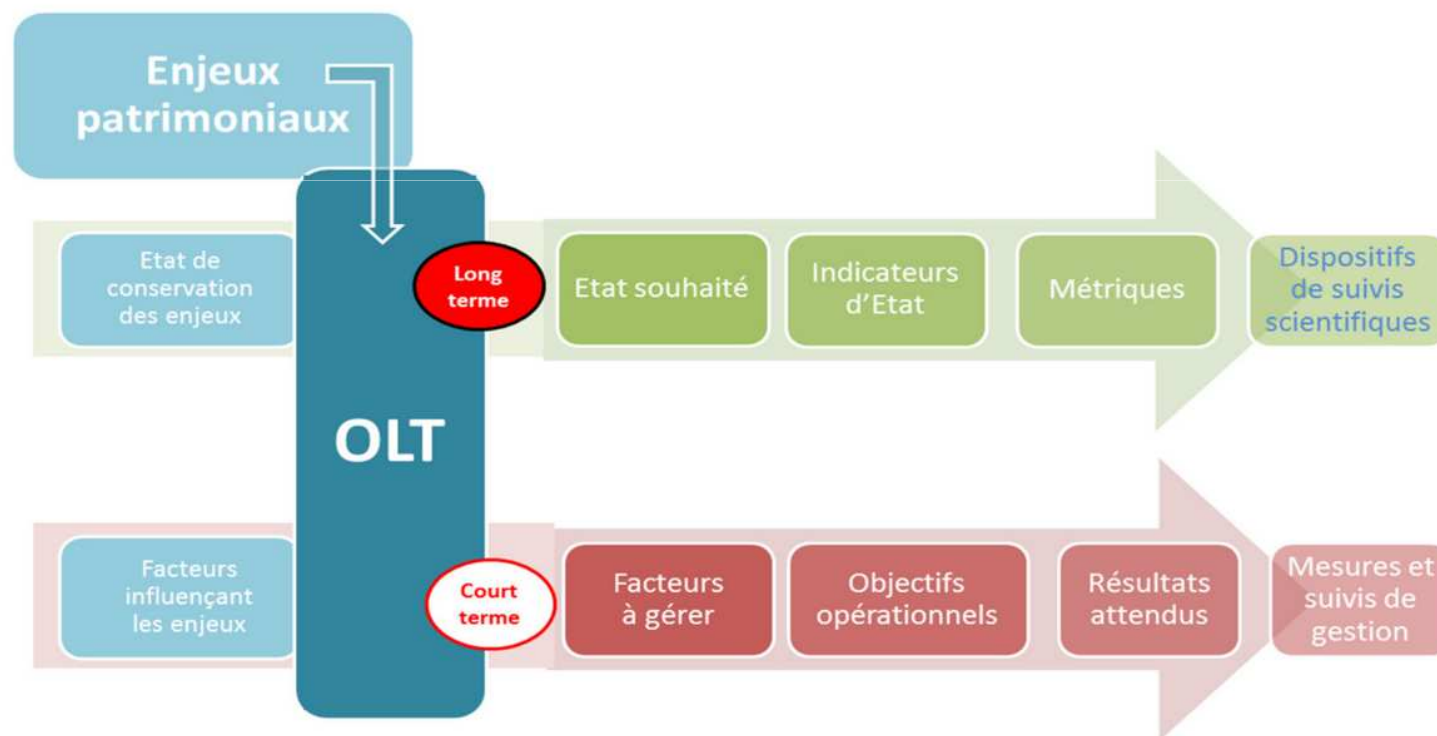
Enjeux patrimoniaux

Etat de conservation des enjeux

OLT

Long terme

Etat souhaité

Indicateurs d'Etat

Métriques

Dispositifs de suivis scientifiques

Facteurs influençant les enjeux

Court terme

Facteurs à gérer

Objectifs opérationnels

Résultats attendus

Mesures et suivis de gestion